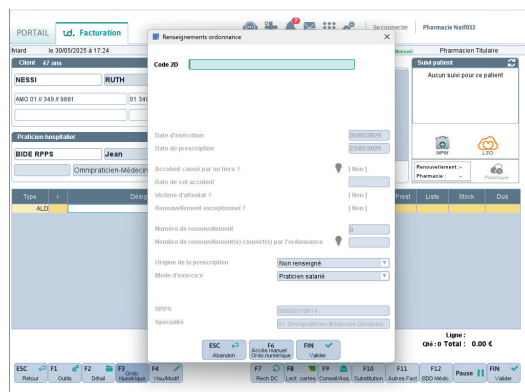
PORTAIL
Facturation
Se connecter
Pharmacie Naf033
Renseignements ordonnance
Manuel
Pharmacien Titulaire
le 30/05/2025 à 17:24
Client 47 ans
NESSI
RUTH
AMO 01 // 349 // 9881
01 34
Suivi patient
Aucun suivi pour ce patient
Praticien hospitalier
BIDE RPPS
Jean
Omnipraticien-Médecin
MPM
LSO
Renouvellement : -
Pharmacie : -
Posologie
Type
Désig
ALD
Prest
Liste
Stock
Dus
Code 2D
Date d'exécution
30/05/2025
Date de prescription
23/05/2025
Accident causé par un tiers ?
[ Non ]
Date de cet accident
Victime d'attentat ?
[ Non ]
Renouvellement exceptionnel ?
[ Non ]
Numéro de renouvellement
0
Nombre de renouvellement(s) couvert(s) par l'ordonnance
Origine de la prescription
Non renseigné
Mode d'exercice
Praticien salarié
RPPS
Spécialité
01-Omnipraticien-Médecine Générale
ESC Abandon
F6 Accès manuel Ordo.numérique
FIN Valider
Ligne :
Qté : 0 Total : 0.00 €
ESC Retour
F1 Outils
F2 Détail
F3 Ordo. Numérique
F4 Visu/Modif
F7 Rech DC
F8 Lect. cartes
F9 Conseil/Ass
F10 Substitution
F11 Autres Fact
F12 BDD Médic
Pause
FIN Valider